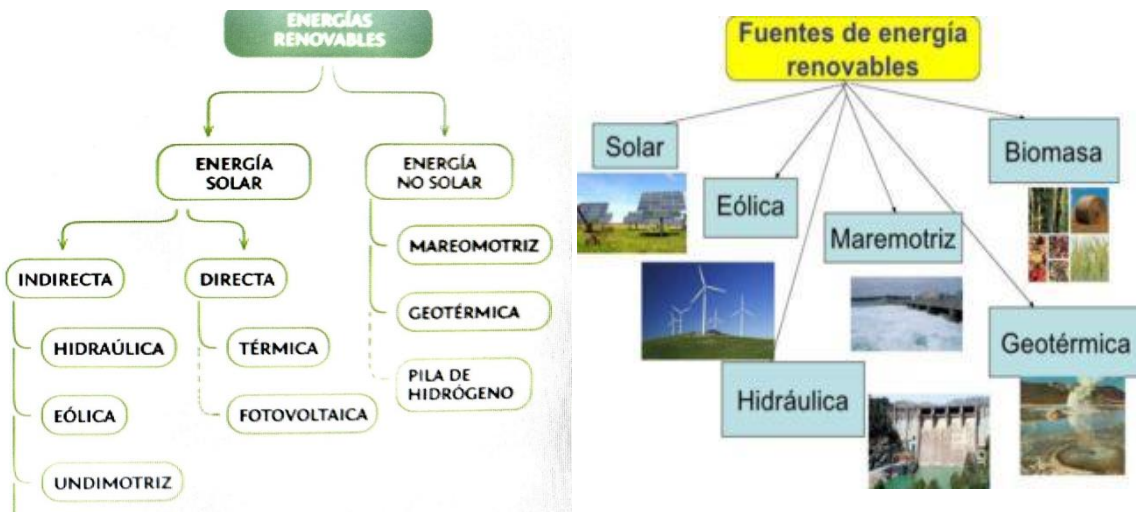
ENERGÍAS RENOVABLES

ENERGÍA SOLAR

ENERGÍA NO SOLAR

INDIRECTA

DIRECTA

MAREOMOTRIZ

GEOTÉRMICA

PILA DE HIDRÓGENO

HIDRAÚLICA

TÉRMICA

EÓLICA

FOTOVOLTAICA

UNDIMOTRIZ

Fuentes de energía renovables

Solar

Eólica

Maremotriz

Biomasa

Geotérmica

Hidráulica